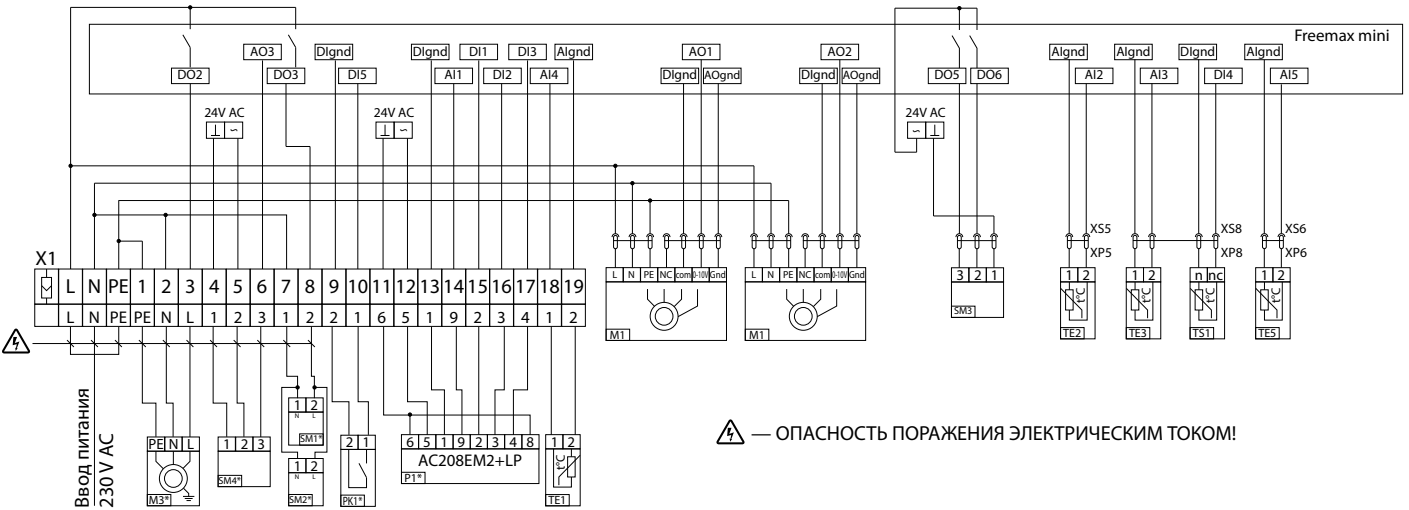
Freemax mini

DO2 AO3 DO3 DIgnd DI5 DIgnd AI1 DI1 DI2 DI3 AI4 AIgnd AO1 DIgnd AOgnd AO2 DIgnd AOgnd DO5 DO6 AIgnd AI2 AIgnd AI3 DIgnd DI4 AIgnd AI5

24V AC
24V AC
24V AC

XS5 XP5 XS8 XP8 XS6 XP6

X1

| | L | N | PE | 1 | 2 | 3 | 4 | 5 | 6 | 7 | 8 | 9 | 10 | 11 | 12 | 13 | 14 | 15 | 16 | 17 | 18 | 19 |
|---|---|---|---|---|---|---|---|---|---|---|---|---|---|---|---|---|---|---|---|---|---|---|
| | L | N | PE | PE | N | L | 1 | 2 | 3 | 1 | 2 | 2 | 1 | 6 | 5 | 1 | 9 | 2 | 3 | 4 | 1 | 2 |

L N PE NC com 0-10V Gnd
M1

L N PE NC com 0-10V Gnd
M1

3 2 1
SM3

1 2 TE2
1 2 TE3
n nc TS1
1 2 TE5

Ввод питания 230 V AC

PE N L
M3*

1 2 3
SM4*

1 2 N L SM1*

1 2 N L SM2*

2 1
PK1*

6 5 1 9 2 3 4 8
AC208EM2+LP
P1*

1 2
TE1

— ОПАСНОСТЬ ПОРАЖЕНИЯ ЭЛЕКТРИЧЕСКИМ ТОКОМ!